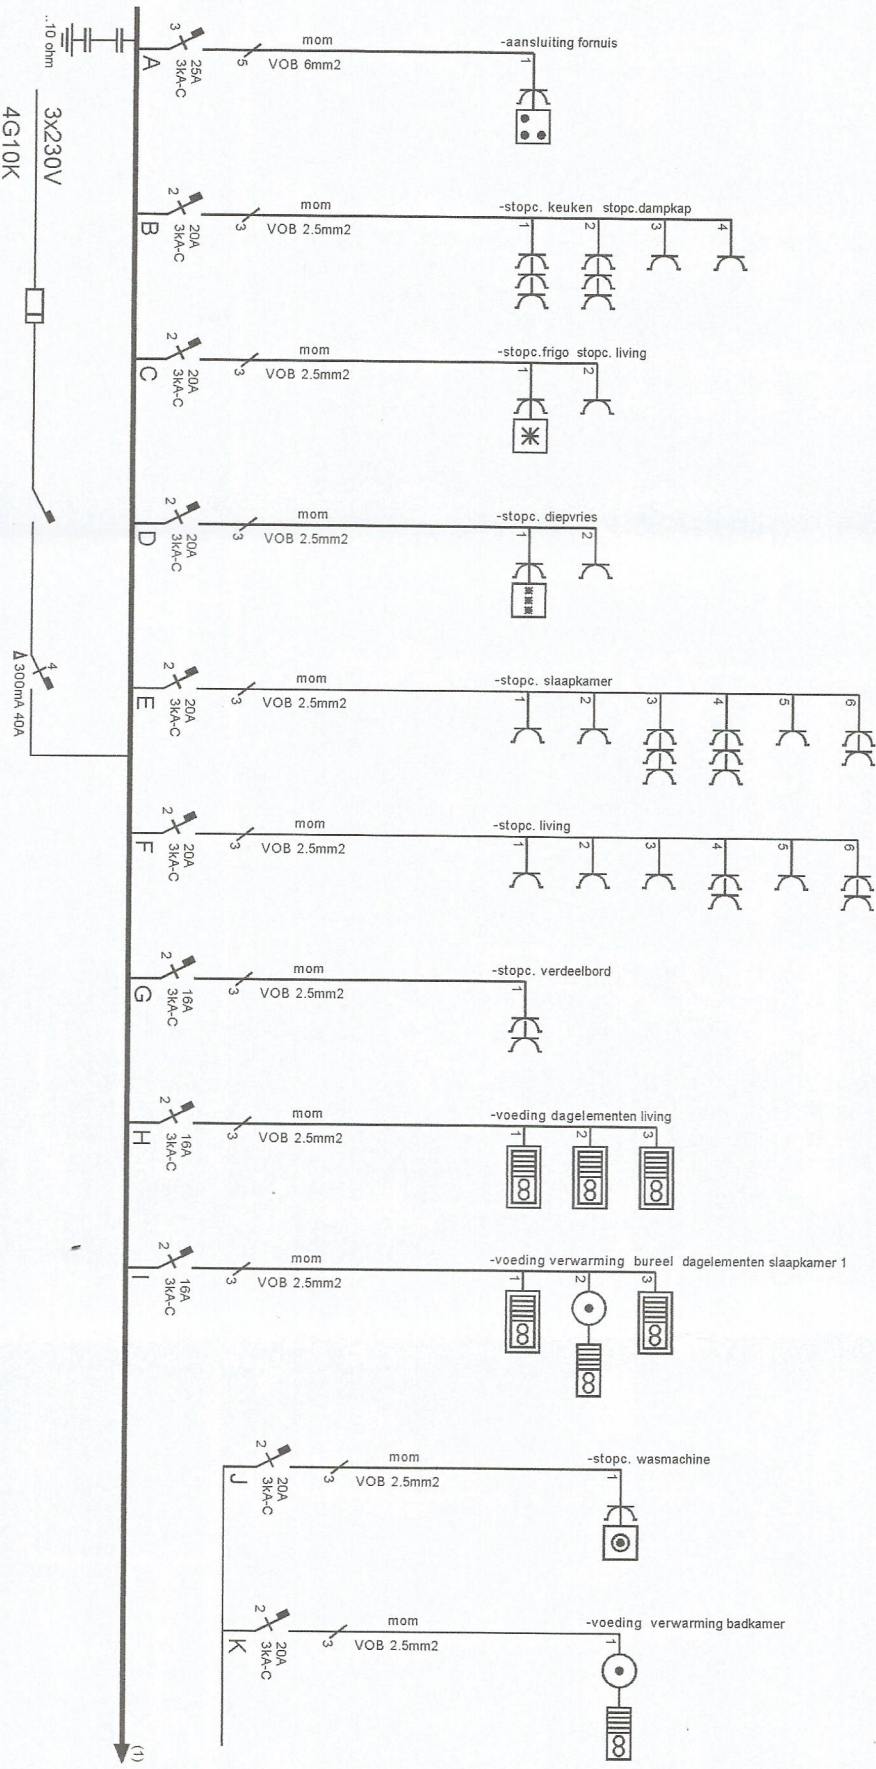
..10 ohm

3x230V
4G10K

Δ 300mA 40A
4

3
A
25A
3kA-C
5
mom
VOB 6mm2
-aansluiting fornuis
1

2
B
20A
3kA-C
3
mom
VOB 2.5mm2
-stopc. keuken stopc.dampkap
1 2 3 4

2
C
20A
3kA-C
3
mom
VOB 2.5mm2
-stopc.frigo stopc. living
1 2

2
D
20A
3kA-C
3
mom
VOB 2.5mm2
-stopc. diepvries
1 2

2
E
20A
3kA-C
3
mom
VOB 2.5mm2
-stopc. slaapkamer
1 2 3 4 5 6

2
F
20A
3kA-C
3
mom
VOB 2.5mm2
-stopc. living
1 2 3 4 5 6

2
G
16A
3kA-C
3
mom
VOB 2.5mm2
-stopc. verdeelbord
1

2
H
16A
3kA-C
3
mom
VOB 2.5mm2
-voeding dagelementen living
1 2 3

2
I
16A
3kA-C
3
mom
VOB 2.5mm2
-voeding verwarming bureel dagelementen slaapkamer 1
1 2 3

2
J
20A
3kA-C
3
mom
VOB 2.5mm2
-stopc. wasmachine
1

2
K
20A
3kA-C
3
mom
VOB 2.5mm2
-voeding verwarming badkamer

(1)